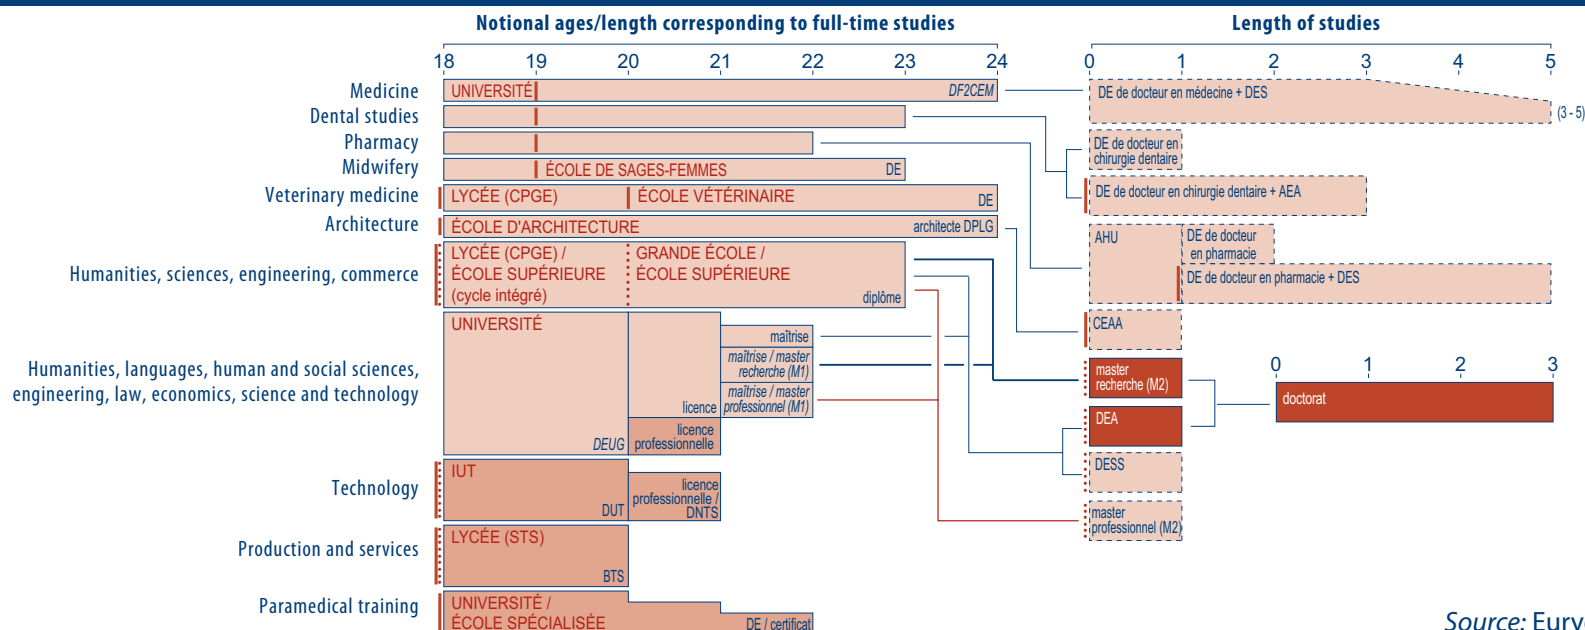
Notional ages/length corresponding to full-time studies

Length of studies

18 19 20 21 22 23 24

0 1 2 3 4 5

Medicine
Dental studies
Pharmacy
Midwifery
Veterinary medicine
Architecture
Humanities, sciences, engineering, commerce
Humanities, languages, human and social sciences, engineering, law, economics, science and technology
Technology
Production and services
Paramedical training

UNIVERSITÉ
DF2CEM
DE de docteur en médecine + DES
(3 - 5)
DE de docteur en chirurgie dentaire
DE de docteur en chirurgie dentaire + AEA
ÉCOLE DE SAGES-FEMMES
DE
LYCÉE (CPGE)
ÉCOLE VÉTÉRINAIRE
DE
ÉCOLE D'ARCHITECTURE
architecte DPLG
AHU
DE de docteur en pharmacie
DE de docteur en pharmacie + DES
LYCÉE (CPGE) / ÉCOLE SUPÉRIEURE (cycle intégré)
GRANDE ÉCOLE / ÉCOLE SUPÉRIEURE
diplôme
CEAA
UNIVERSITÉ
maîtrise
maîtrise / master recherche (M1)
maîtrise / master professionnel (M1)
licence
DEUG
licence professionnelle
master recherche (M2)
0 1 2 3
doctorat
DEA
DESS
IUT
DUT
licence professionnelle / DNTS
master professionnel (M2)
LYCÉE (STS)
BTS
UNIVERSITÉ / ÉCOLE SPÉCIALISÉE
DE / certificat

Source: Eury